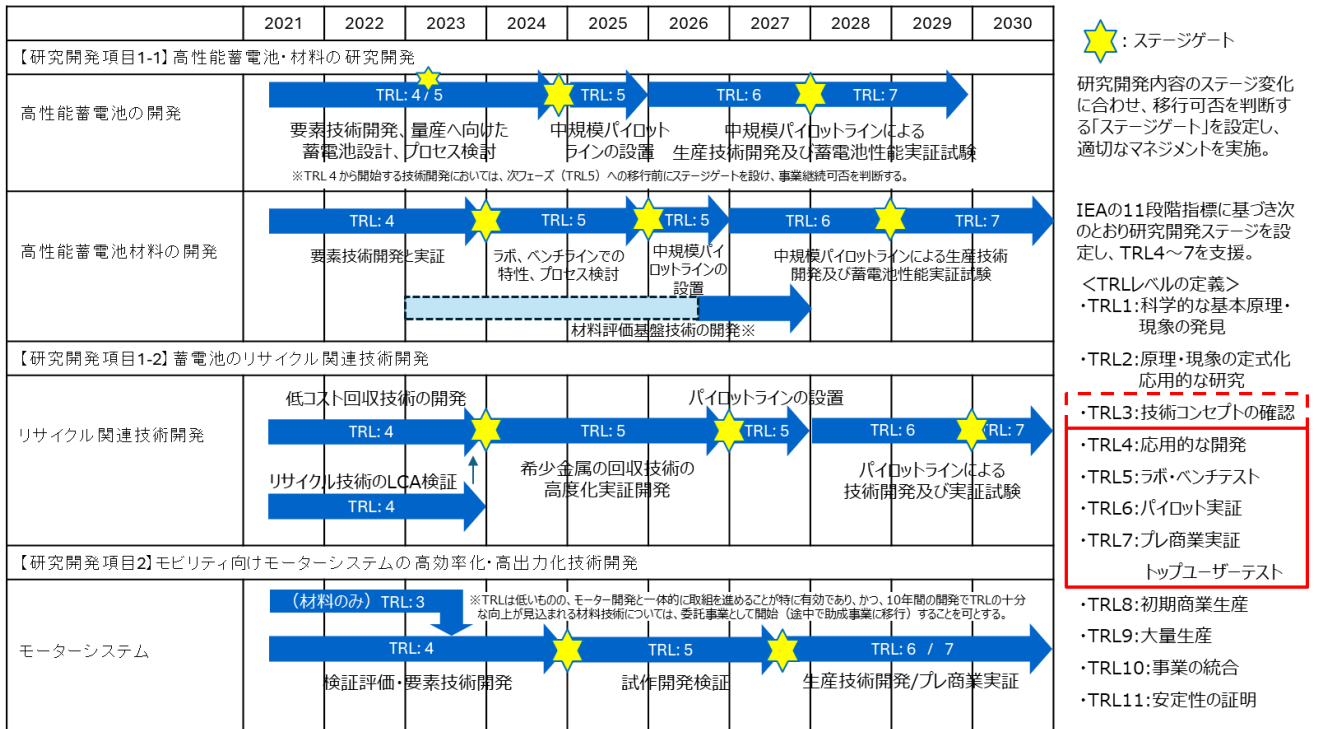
| | 2021 | 2022 | 2023 | 2024 | 2025 | 2026 | 2027 | 2028 | 2029 | 2030 |
|---|---|---|---|---|---|---|---|---|---|---|

【研究開発項目1-1】高性能蓄電池・材料の研究開発

高性能蓄電池の開発

TRL: 4 / 5　TRL: 5　TRL: 6　TRL: 7

要素技術開発、量産へ向けた蓄電池設計、プロセス検討

中規模パイロットラインの設置

中規模パイロットラインによる生産技術開発及び蓄電池性能実証試験

※TRL４から開始する技術開発においては、次フェーズ（TRL5）への移行前にステージゲートを設け、事業継続可否を判断する。

高性能蓄電池材料の開発

TRL: 4　TRL: 5　TRL: 5　TRL: 6　TRL: 7

要素技術開発と実証

ラボ、ベンチラインでの特性、プロセス検討

中規模パイロットラインの設置

中規模パイロットラインによる生産技術開発及び蓄電池性能実証試験

材料評価基盤技術の開発※

【研究開発項目1-2】蓄電池のリサイクル関連技術開発

リサイクル関連技術開発

低コスト回収技術の開発

パイロットラインの設置

TRL: 4　TRL: 5　TRL: 5　TRL: 6　TRL: 7

リサイクル技術のLCA検証

TRL: 4

希少金属の回収技術の高度化実証開発

パイロットラインによる技術開発及び実証試験

【研究開発項目2】モビリティ向けモーターシステムの高効率化・高出力化技術開発

モーターシステム

（材料のみ）TRL: 3

※TRLは低いものの、モーター開発と一体的に取組を進めることが特に有効であり、かつ、10年間の開発でTRLの十分な向上が見込まれる材料技術については、委託事業として開始（途中で助成事業に移行）することを可とする。

TRL: 4　TRL: 5　TRL: 6 / 7

検証評価・要素技術開発

試作開発検証

生産技術開発/プレ商業実証

：ステージゲート

研究開発内容のステージ変化に合わせ、移行可否を判断する「ステージゲート」を設定し、適切なマネジメントを実施。

IEAの11段階指標に基づき次のとおり研究開発ステージを設定し、TRL4～7を支援。

＜TRLレベルの定義＞
・TRL1：科学的な基本原理・現象の発見
・TRL2：原理・現象の定式化応用的な研究
・TRL3：技術コンセプトの確認
・TRL4：応用的な開発
・TRL5：ラボ・ベンチテスト
・TRL6：パイロット実証
・TRL7：プレ商業実証　トップユーザーテスト
・TRL8：初期商業生産
・TRL9：大量生産
・TRL10：事業の統合
・TRL11：安定性の証明